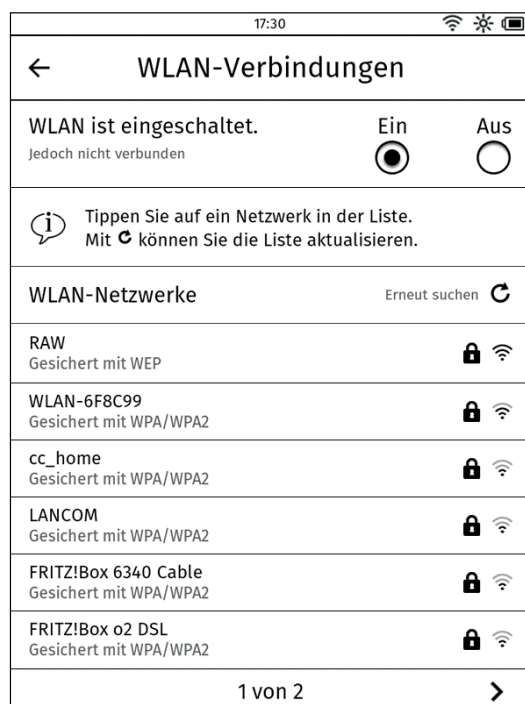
17:30

WLAN-Verbindungen

WLAN ist eingeschaltet.
Jedoch nicht verbunden

Ein

Aus

Tippen Sie auf ein Netzwerk in der Liste.
Mit C können Sie die Liste aktualisieren.

WLAN-Netzwerke

Erneut suchen

RAW
Gesichert mit WEP

WLAN-6F8C99
Gesichert mit WPA/WPA2

cc_home
Gesichert mit WPA/WPA2

LANCOM
Gesichert mit WPA/WPA2

FRITZ!Box 6340 Cable
Gesichert mit WPA/WPA2

FRITZ!Box o2 DSL
Gesichert mit WPA/WPA2

1 von 2